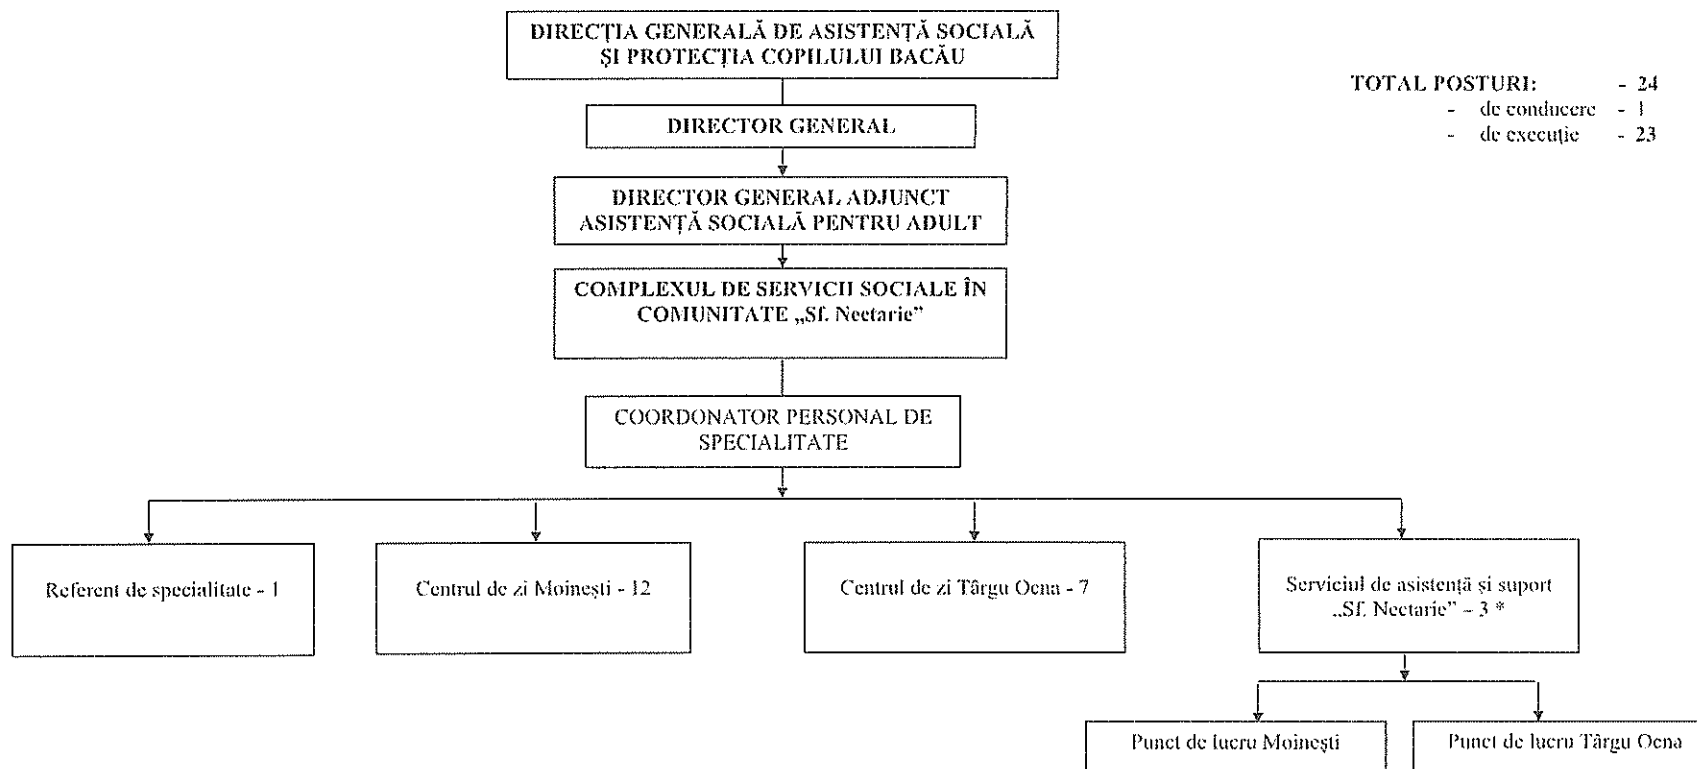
DIRECȚIA GENERALĂ DE ASISTENȚĂ SOCIALĂ ȘI PROTECȚIA COPILULUI BACĂU

TOTAL POSTURI: - 24
- de conducere - 1
- de execuție - 23

DIRECTOR GENERAL

DIRECTOR GENERAL ADJUNCT ASISTENȚĂ SOCIALĂ PENTRU ADULT

COMPLEXUL DE SERVICII SOCIALE ÎN COMUNITATE „Sf. Nectarie"

COORDONATOR PERSONAL DE SPECIALITATE

Referent de specialitate - 1

Centrul de zi Moinești - 12

Centrul de zi Târgu Ocna - 7

Serviciul de asistență și suport „Sf. Nectarie" - 3 *

Punct de lucru Moinești

Punct de lucru Târgu Ocna